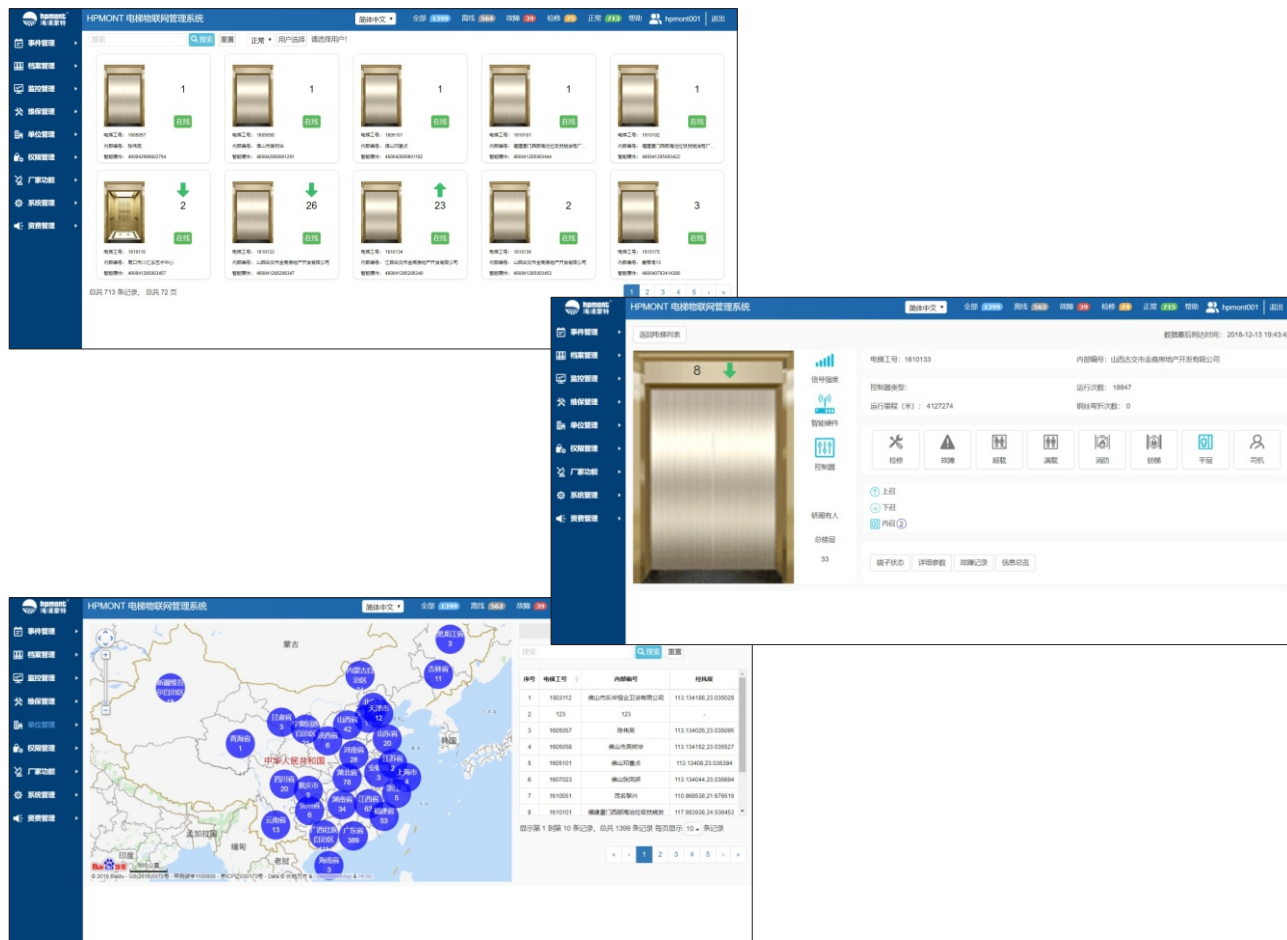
hpmont 海浦蒙特 HPMONT 电梯物联网管理系统 简体中文 全部 1399 离线 564 故障 39 检修 29 正常 713 帮助 hpmont001 退出

事件管理
档案管理
监控管理
维保管理
单位管理
权限管理
厂家功能
系统管理
资费管理

搜索 搜索 重置 正常 用户选择 请选择用户!

1 在线 电梯工号: 1605057 内部编号: 陈伟英 智能硬件: 460042806802764
1 在线 电梯工号: 1605058 内部编号: 佛山市英明华 智能硬件: 460042806681201
1 在线 电梯工号: 1605101 内部编号: 佛山印象点 智能硬件: 460042806901152
1 在线 电梯工号: 1610101 内部编号: 福建厦门西部海沧区世纪城金地广... 智能硬件: 460041265003444
1 在线 电梯工号: 1610102 内部编号: 福建厦门西部海沧区世纪城金地广... 智能硬件: 460041265003422
2 在线 电梯工号: 1610115 内部编号: 周口市川汇区艺术中心 智能硬件: 460041265003457
26 在线 电梯工号: 1610133 内部编号: 山西古交市金鑫房地产开发有限公司 智能硬件: 460041265295347
23 在线 电梯工号: 1610134 内部编号: 江西吉安市金鑫房地产开发有限公司 智能硬件: 460041265295349
2 在线 电梯工号: 1610135 内部编号: 山西古交市金鑫房地产开发有限公司 智能硬件: 460041265003453
3 在线 电梯工号: 1610175 内部编号: 普蓉湾13 智能硬件: 460040783414388

总共 713 条记录, 总共 72 页
1 2 3 4 5 › »

hpmont 海浦蒙特 HPMONT 电梯物联网管理系统 简体中文 全部 1399 离线 563 故障 39 检修 28 正常 715 帮助 hpmont001 退出

返回电梯列表
数据最后到达时间: 2018-12-13 19:43:4

8
信号强度
智能硬件
控制器
轿厢有人
总楼层
33

电梯工号: 1610133
内部编号: 山西古交市金鑫房地产开发有限公司
控制器类型:
运行次数: 18847
运行里程 (米): 4127274
钢丝弯折次数: 0

检修 故障 超载 满载 消防 锁梯 平层 司机

上召
下召
内召 2

端子状态 详细参数 故障记录 信息总览

hpmont 海浦蒙特 HPMONT 电梯物联网管理系统 简体中文 全部 1399 离线 563 故障 39

蒙古 黑龙江省 3 吉林省 11 新疆维吾尔自治区 内蒙古自治区 青海省 1 甘肃省 3 宁夏回族自治区 陕西省 6 山西省 42 天津市 12 山东省 20 河南省 28 中华人民共和国 湖北省 78 安徽 江苏省 2 上海市 4 四川省 20 重庆市 5 贵州省 6 湖南省 34 江西省 67 浙江 5 福建省 53 云南省 13 广西壮族自治区 广东省 389 海南省 3 韩国 孟加拉国 缅甸 老挝 印度

© 2018 Baidu - GS(2016)2089号 - 甲测资字1100930 - 京ICP证030173号 - Data © 长地万方 & OpenStreetMap & HERE

搜索 搜索 重置

| 序号 | 电梯工号 | 内部编号 | 经纬度 |
|---|---|---|---|
| 1 | 1803112 | 佛山市乐华恒业卫浴有限公司 | 113.134186,23.035028 |
| 2 | 123 | 123 | - |
| 3 | 1605057 | 陈伟英 | 113.134026,23.035095 |
| 4 | 1605058 | 佛山市英明华 | 113.134152,23.035527 |
| 5 | 1605101 | 佛山印象点 | 113.13408,23.035394 |
| 6 | 1607023 | 佛山张民跃 | 113.134044,23.035694 |
| 7 | 1610051 | 茂名梨兴 | 110.988538,21.676519 |
| 8 | 1610101 | 福建厦门西部海沧区世纪城金地 | 117.993938,24.536453 |

显示第 1 到第 10 条记录, 总共 1399 条记录 每页显示 10 条记录
« ‹ 1 2 3 4 5 › »